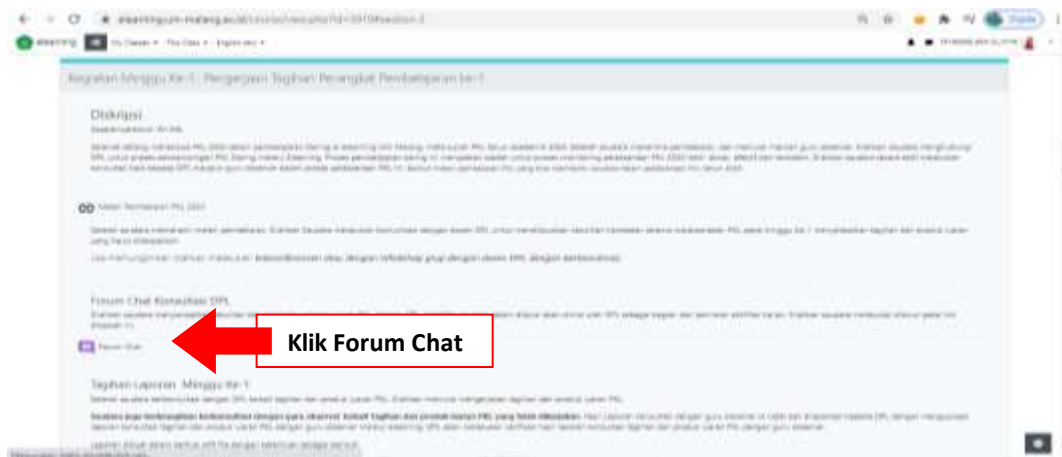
Kegiatan Minggu Ke-1 : Pengerjaan Tagihan Perangkat Pembelajaran ke-1

Diskripsi

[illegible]

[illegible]

Materi Pembekalan PPL 2020

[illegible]

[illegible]

Forum Chat Konsultasi DPL

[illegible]

Forum Chat

Klik Forum Chat

Tagihan Laporan Minggu ke-1

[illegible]

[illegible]